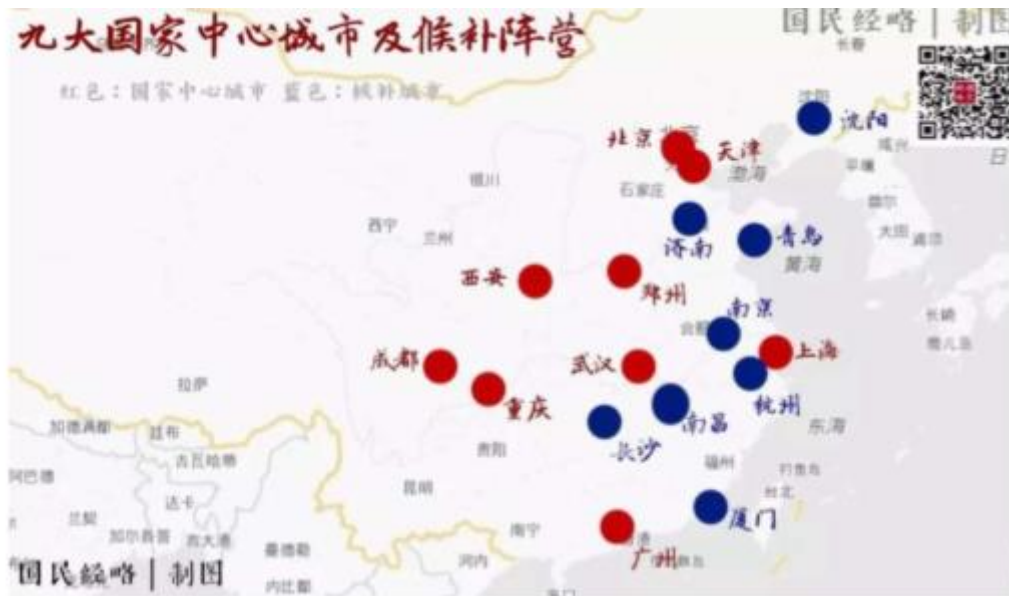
九大国家中心城市及候补阵营

红色：国家中心城市 蓝色：候补城市

国民经略 | 制图

长春

沈阳

北京

天津

渤海

石家庄

银川

西宁

兰州

济南

青岛

黄海

西安

郑州

南京

合肥

上海

成都

武汉

重庆

杭州

拉萨

长沙

南昌

东海

贵阳

福州

昆明

厦门

台北

南宁

广州

河内

日

首尔

大田

平壤

国民经略 | 制图